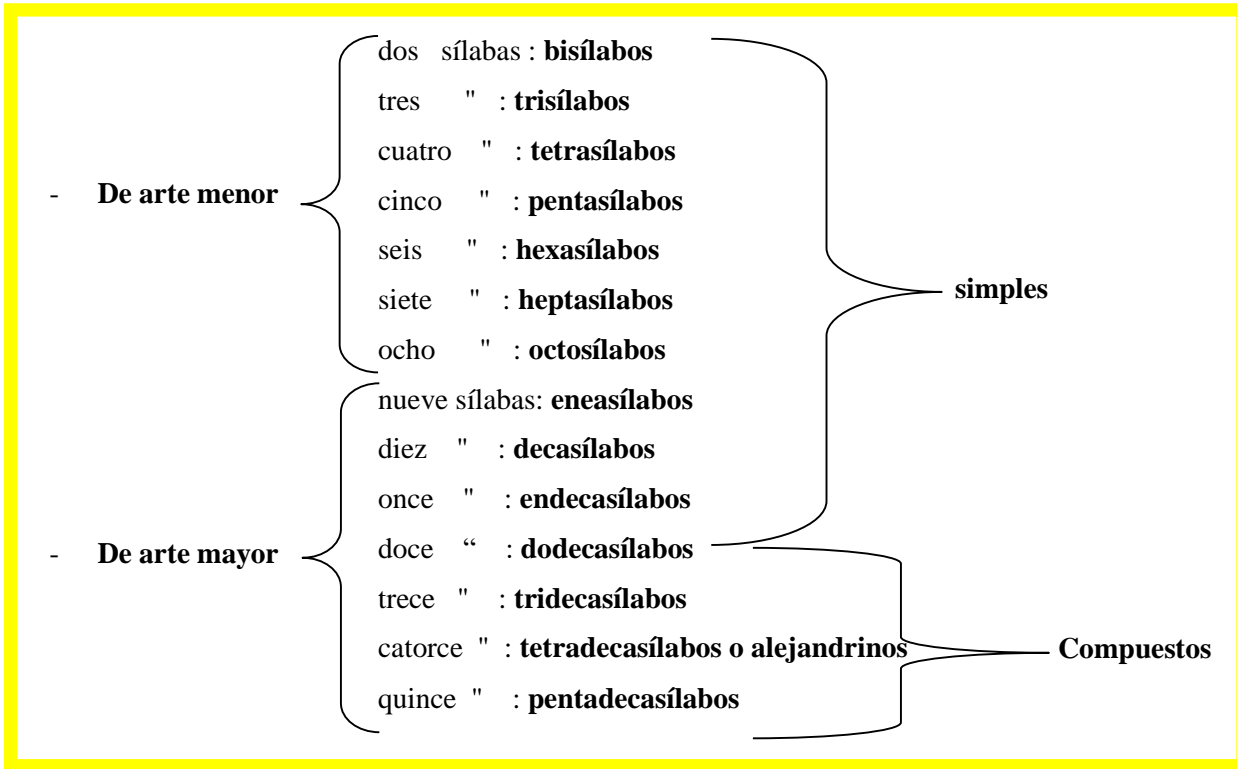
- **De arte menor**

dos sílabas : **bisílabos**
tres " : **trisílabos**
cuatro " : **tetrasílabos**
cinco " : **pentasílabos**
seis " : **hexasílabos**
siete " : **heptasílabos**
ocho " : **octosílabos**

- **De arte mayor**

nueve sílabas: **eneasílabos**
diez " : **decasílabos**
once " : **endecasílabos**
doce " : **dodecasílabos**
trece " : **tridecasílabos**
catorce " : **tetradecasílabos o alejandrinos**
quince " : **pentadecasílabos**

**simples**

**Compuestos**